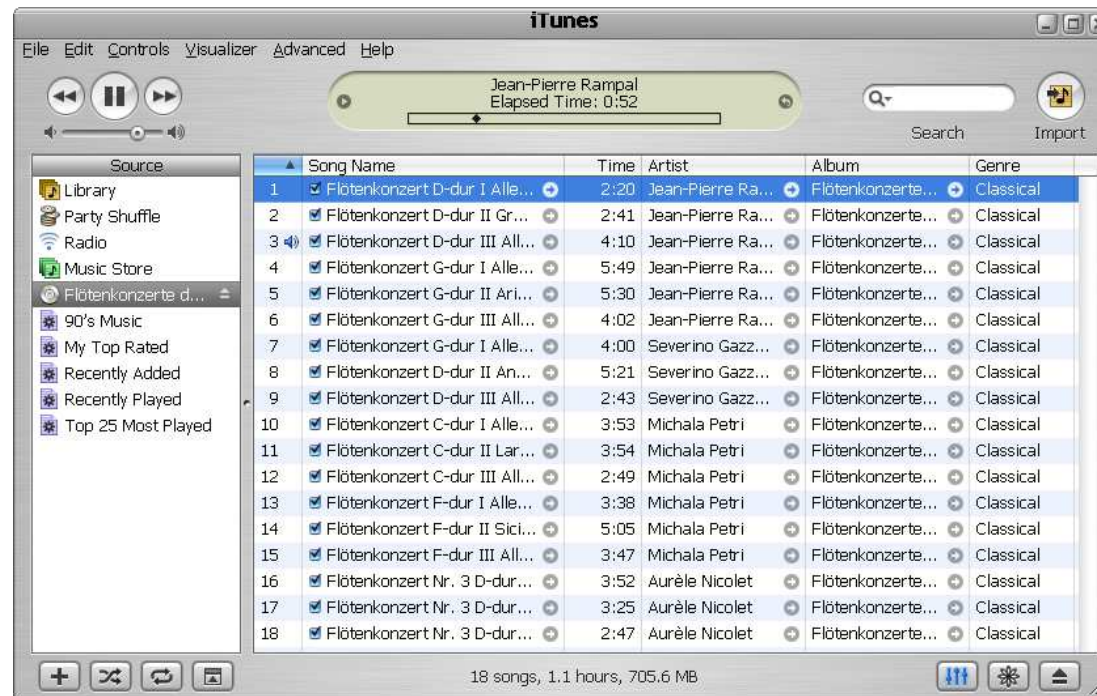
iTunes

File Edit Controls Visualizer Advanced Help

Jean-Pierre Rampal
Elapsed Time: 0:52

Search Import

Source
Library
Party Shuffle
Radio
Music Store
Flötenkonzerte d...
90's Music
My Top Rated
Recently Added
Recently Played
Top 25 Most Played

| | Song Name | Time | Artist | Album | Genre |
|---|---|---|---|---|---|
| 1 | Flötenkonzert D-dur I Alle... | 2:20 | Jean-Pierre Ra... | Flötenkonzerte... | Classical |
| 2 | Flötenkonzert D-dur II Gr... | 2:41 | Jean-Pierre Ra... | Flötenkonzerte... | Classical |
| 3 | Flötenkonzert D-dur III All... | 4:10 | Jean-Pierre Ra... | Flötenkonzerte... | Classical |
| 4 | Flötenkonzert G-dur I Alle... | 5:49 | Jean-Pierre Ra... | Flötenkonzerte... | Classical |
| 5 | Flötenkonzert G-dur II Ari... | 5:30 | Jean-Pierre Ra... | Flötenkonzerte... | Classical |
| 6 | Flötenkonzert G-dur III All... | 4:02 | Jean-Pierre Ra... | Flötenkonzerte... | Classical |
| 7 | Flötenkonzert G-dur I Alle... | 4:00 | Severino Gazz... | Flötenkonzerte... | Classical |
| 8 | Flötenkonzert D-dur II An... | 5:21 | Severino Gazz... | Flötenkonzerte... | Classical |
| 9 | Flötenkonzert D-dur III All... | 2:43 | Severino Gazz... | Flötenkonzerte... | Classical |
| 10 | Flötenkonzert C-dur I Alle... | 3:53 | Michala Petri | Flötenkonzerte... | Classical |
| 11 | Flötenkonzert C-dur II Lar... | 3:54 | Michala Petri | Flötenkonzerte... | Classical |
| 12 | Flötenkonzert C-dur III All... | 2:49 | Michala Petri | Flötenkonzerte... | Classical |
| 13 | Flötenkonzert F-dur I Alle... | 3:38 | Michala Petri | Flötenkonzerte... | Classical |
| 14 | Flötenkonzert F-dur II Sici... | 5:05 | Michala Petri | Flötenkonzerte... | Classical |
| 15 | Flötenkonzert F-dur III All... | 3:47 | Michala Petri | Flötenkonzerte... | Classical |
| 16 | Flötenkonzert Nr. 3 D-dur... | 3:52 | Aurèle Nicolet | Flötenkonzerte... | Classical |
| 17 | Flötenkonzert Nr. 3 D-dur... | 3:25 | Aurèle Nicolet | Flötenkonzerte... | Classical |
| 18 | Flötenkonzert Nr. 3 D-dur... | 2:47 | Aurèle Nicolet | Flötenkonzerte... | Classical |

18 songs, 1.1 hours, 705.6 MB